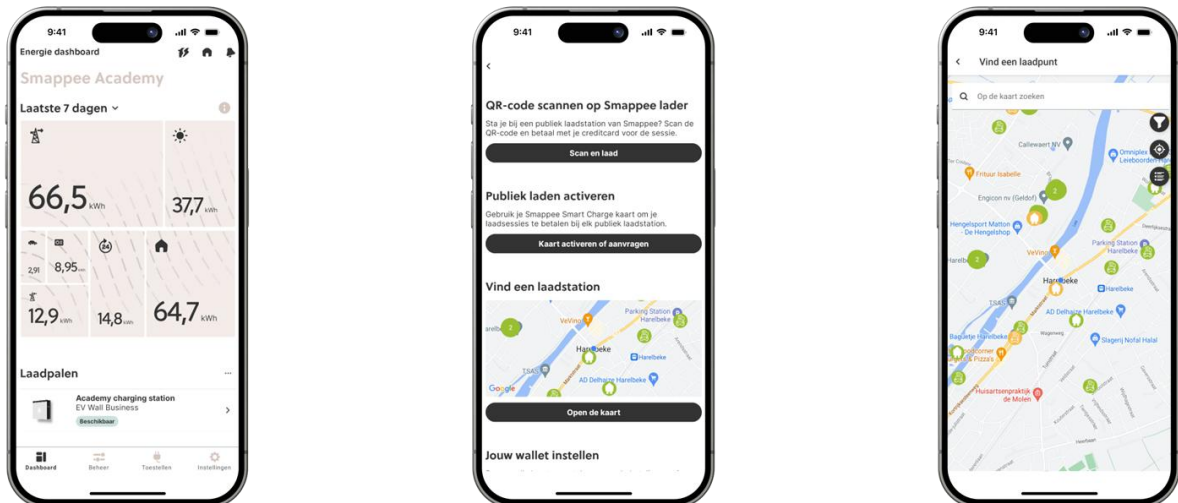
9:41

Energie dashboard

Smappee Academy

Laatste 7 dagen

66,5 kWh

37,7 kWh

2,91

8,95

12,9 kWh

14,8 kWh

64,7 kWh

Laadpalen

Academy charging station
EV Wall Business
Beschikbaar

Dashboard Beheer Toestellen Instellingen

9:41

QR-code scannen op Smappee lader

Sta je bij een publiek laadstation van Smappee? Scan de QR-code en betaal met je creditcard voor de sessie.

Scan en laad

Publiek laden activeren

Gebruik je Smappee Smart Charge kaart om je laadsessies te betalen bij elk publiek laadstation.

Kaart activeren of aanvragen

Vind een laadstation

VeVino
Parking Station Harelbeke
Harelbeke
Harelbeke
AD Delhaize Harelbeke
TSAT
2
Google

Open de kaart

Jouw wallet instellen

9:41

Vind een laadpunt

Op de kaart zoeken

Callewaert NV
Omniplex Leiebioorden
Frituur Isabelle
Engicon nv (Geldof)
Hengelsport Matton De Hengelshop
VeVino
Parking Station Harelbeke
Harelbeke
Harelbeke
TSAT
AD Delhaize Harelbeke
Slagerij Nofal Halal
Baguette Harelbeke
Huisartsenpraktijk de Molen
2
2
2